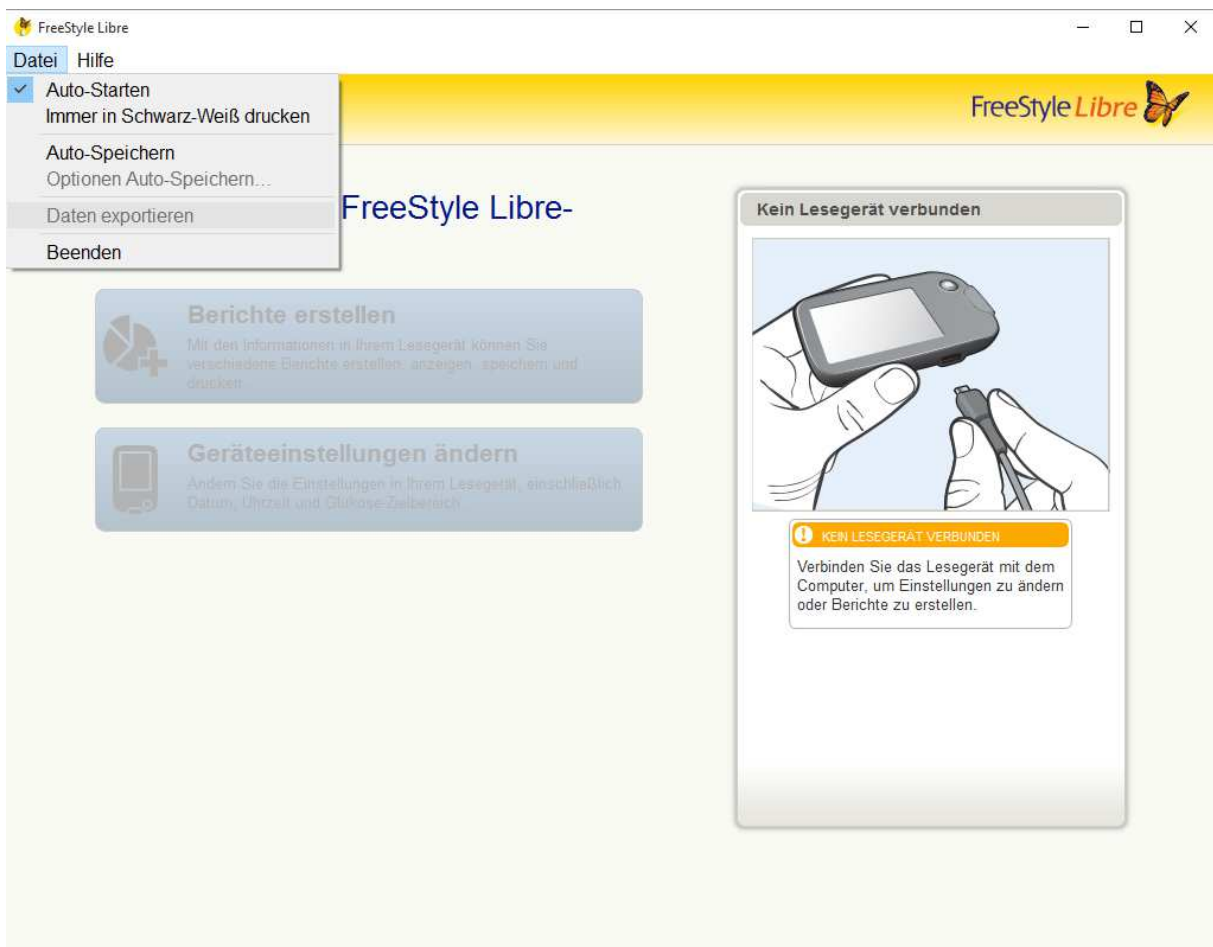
FreeStyle Libre

Datei Hilfe

✓ Auto-Starten
Immer in Schwarz-Weiß drucken
Auto-Speichern
Optionen Auto-Speichern...
Daten exportieren
Beenden

FreeStyle Libre

FreeStyle Libre-

Berichte erstellen
Mit den Informationen in Ihrem Lesegerät können Sie verschiedene Berichte erstellen, anzeigen, speichern und drucken.

Geräteeinstellungen ändern
Ändern Sie die Einstellungen in Ihrem Lesegerät, einschließlich Datum, Uhrzeit und Glukose-Zielbereich.

Kein Lesegerät verbunden

KEIN LESEGERÄT VERBUNDEN
Verbinden Sie das Lesegerät mit dem Computer, um Einstellungen zu ändern oder Berichte zu erstellen.